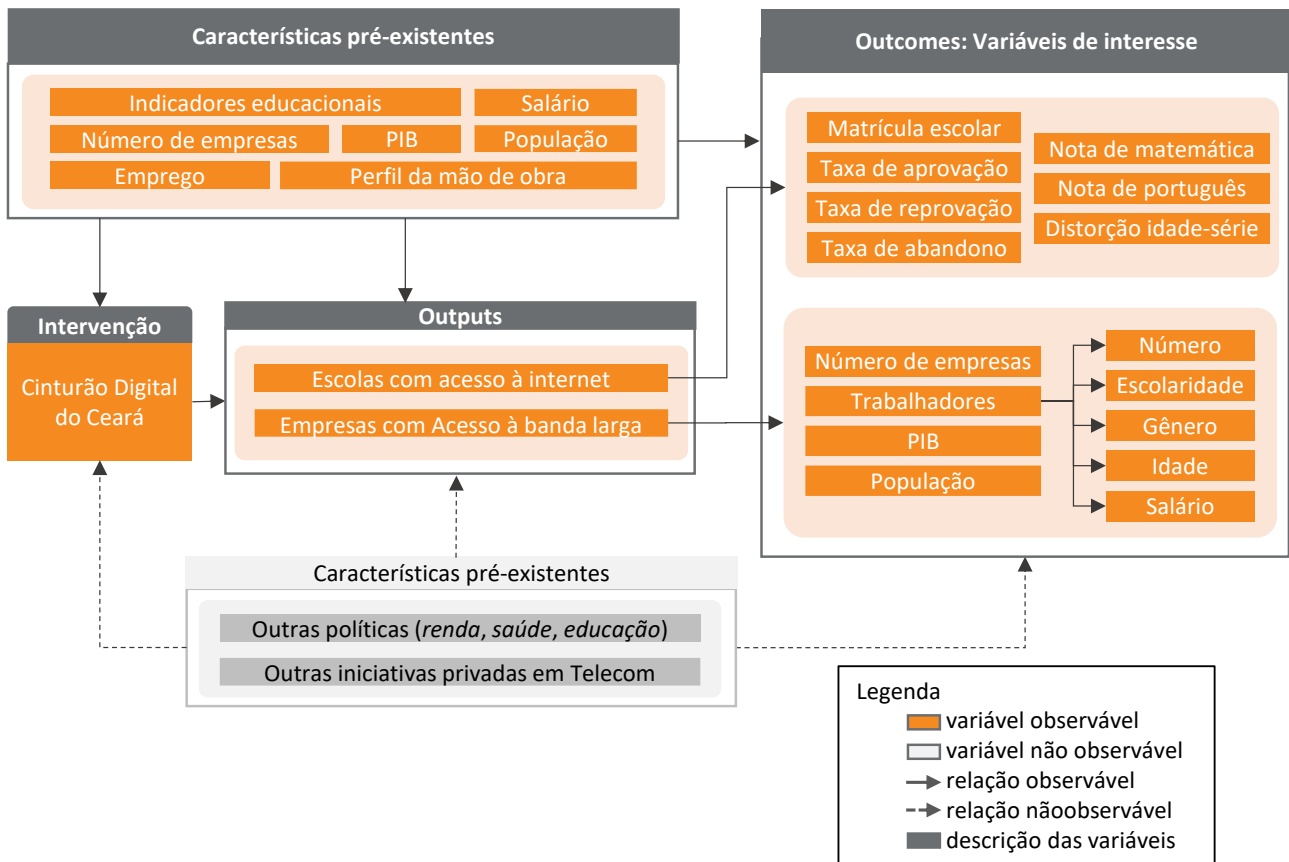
Características pré-existentes

Indicadores educacionais
Salário
Número de empresas
PIB
População
Emprego
Perfil da mão de obra

Outcomes: Variáveis de interesse

Matrícula escolar
Taxa de aprovação
Taxa de reprovação
Taxa de abandono
Nota de matemática
Nota de português
Distorção idade-série

Intervenção

Cinturão Digital do Ceará

Outputs

Escolas com acesso à internet
Empresas com Acesso à banda larga

Número de empresas
Trabalhadores
PIB
População
Número
Escolaridade
Gênero
Idade
Salário

Características pré-existentes

Outras políticas (*renda*, *saúde*, *educação*)
Outras iniciativas privadas em Telecom

Legenda
variável observável
variável não observável
relação observável
relação nãoobservável
descrição das variáveis